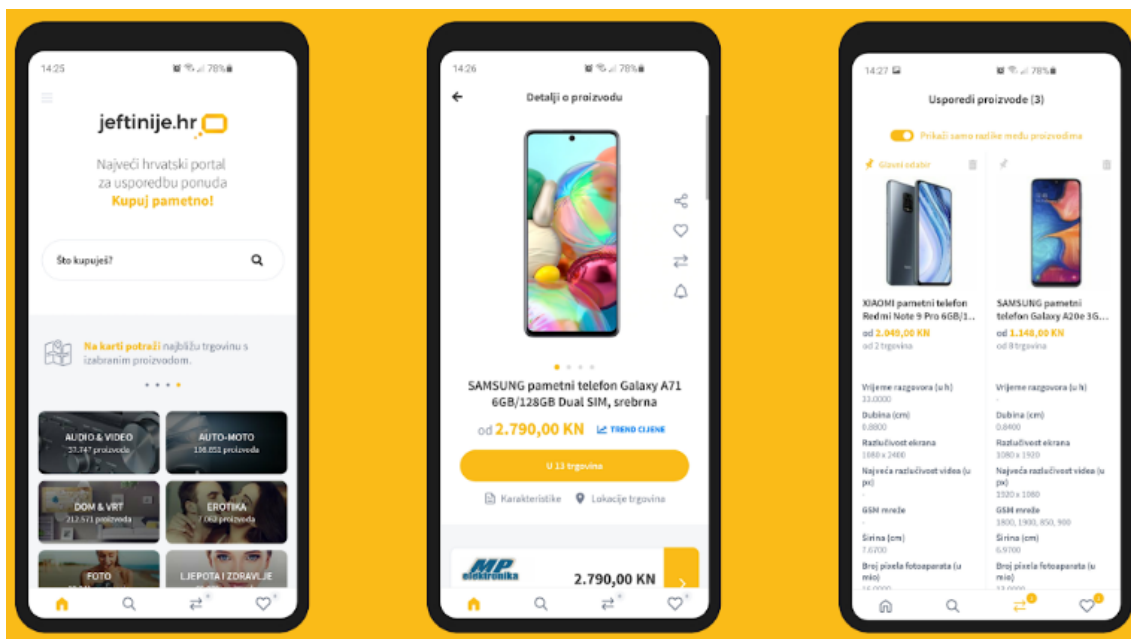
14:25 78%

jeftinije.hr

Najveći hrvatski portal za usporedbu ponuda
Kupuj pametno!

Što kupuješ?

Na karti potraži najbližu trgovinu s izabranim proizvodom.

AUDIO & VIDEO
37.747 proizvoda

AUTO-MOTO
136.853 proizvoda

DOM & VRT
212.571 proizvoda

EROTIKA
7.062 proizvoda

FOTO

LJEPOTA I ZDRAVLJE

14:26 78%

Detalji o proizvodu

SAMSUNG pametni telefon Galaxy A71 6GB/128GB Dual SIM, srebrna

od 2.790,00 KN

TREND CIJENE

U 13 trgovina

Karakteristike

Lokacije trgovina

MP elektronika

2.790,00 KN

14:27 78%

Usporedi proizvode (3)

Prikaži samo razlike među proizvodima

Glavni odabir

XIAOMI pametni telefon Redmi Note 9 Pro 6GB/1...
od 2.049,00 KN
od 2 trgovina

SAMSUNG pametni telefon Galaxy A20e 3G...
od 1.148,00 KN
od 8 trgovina

Vrijeme razgovora (u h)
33.0000

Vrijeme razgovora (u h)
-

Dubina (cm)
0.8800

Dubina (cm)
0.8400

Razlučivost ekrana
1080 x 2400

Razlučivost ekrana
1080 x 1920

Najveća razlučivost videa (u px)
-

Najveća razlučivost videa (u px)
1920 x 1080

GSM mreže
-

GSM mreže
1800, 1900, 850, 900

Širina (cm)
7.6700

Širina (cm)
6.9700

Broj piksela fotoaparata (u mio)

Broj piksela fotoaparata (u mio)